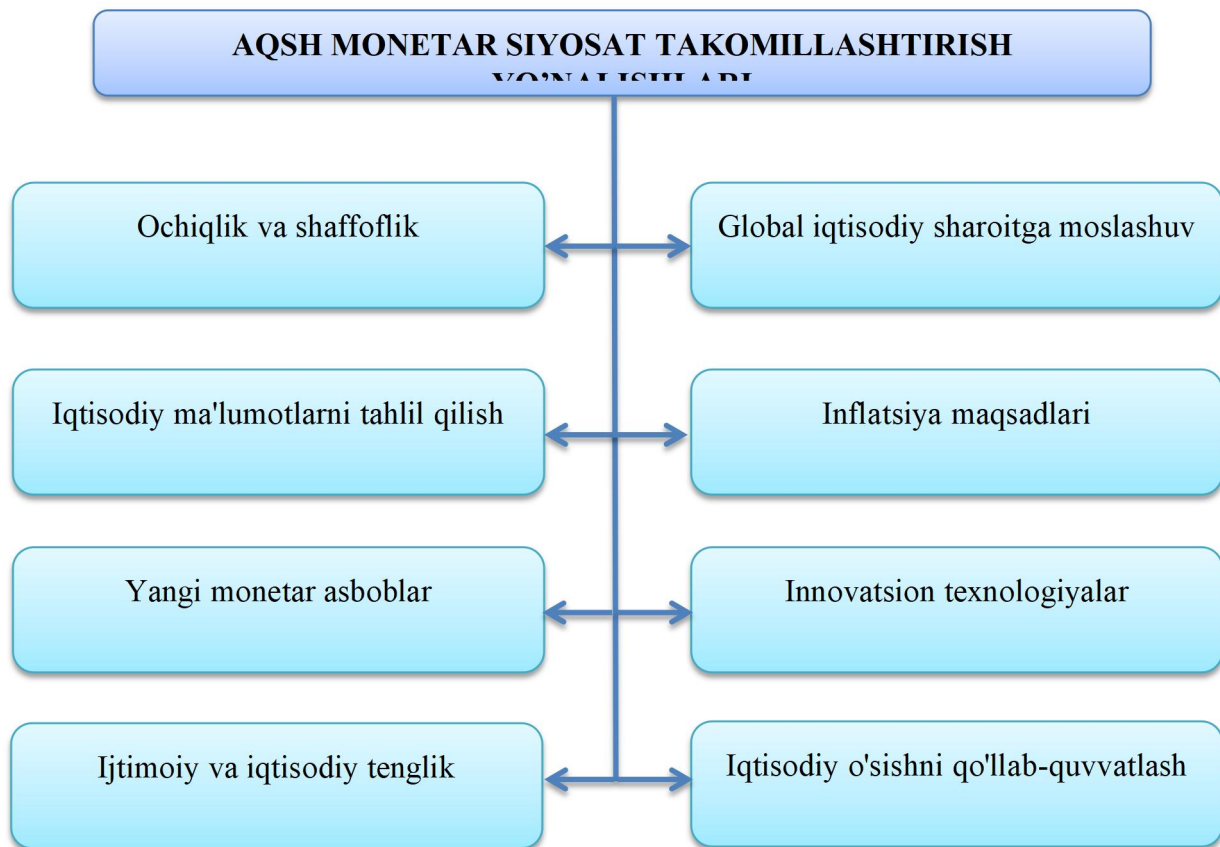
AQSH MONETAR SIYOSAT TAKOMILLASHTIRISH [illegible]

Ochiqlik va shaffoflik

Global iqtisodiy sharoitga moslashuv

Iqtisodiy ma'lumotlarni tahlil qilish

Inflatsiya maqsadlari

Yangi monetar asboblar

Innovatsion texnologiyalar

Ijtimoiy va iqtisodiy tenglik

Iqtisodiy o'sishni qo'llab-quvvatlash